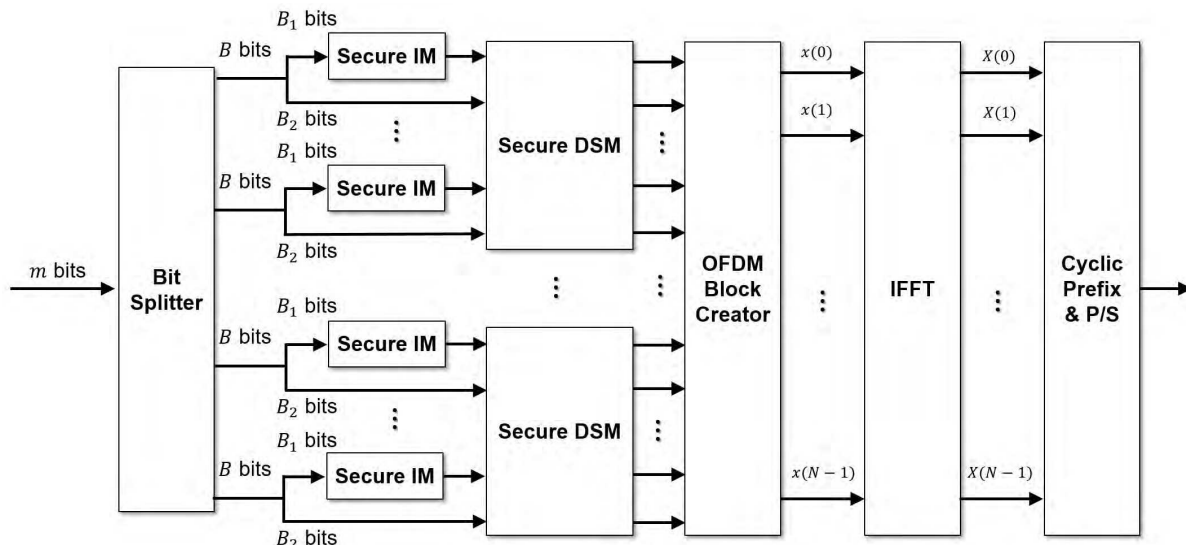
$m$ bits

Bit Splitter

$B$ bits

$B_1$ bits

Secure IM

$B_2$ bits

$B_1$ bits

$B$ bits

Secure IM

$B_2$ bits

Secure DSM

$B_1$ bits

$B$ bits

Secure IM

$B_2$ bits

$B_1$ bits

$B$ bits

Secure IM

$B_2$ bits

Secure DSM

OFDM Block Creator

$x(0)$

$x(1)$

$x(N-1)$

IFFT

$X(0)$

$X(1)$

$X(N-1)$

Cyclic Prefix & P/S